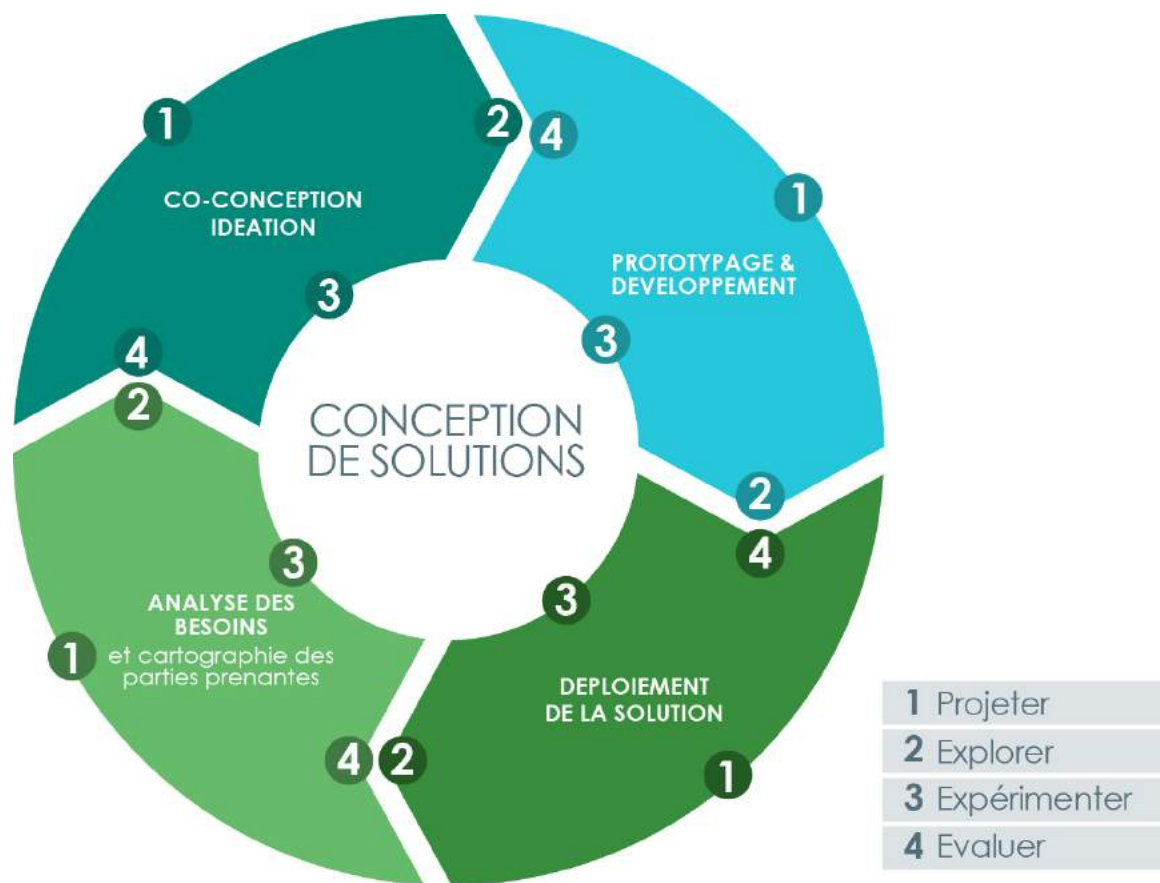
1

CO-CONCEPTION
IDEATION

2

3

4

4

1

PROTOTYPAGE & DEVELOPPEMENT

3

2

2

4

CONCEPTION
DE SOLUTIONS

3

ANALYSE DES BESOINS
et cartographie des parties prenantes

1

3

DEPLOIEMENT
DE LA SOLUTION

4

2

1

1 Projeter
2 Explorer
3 Expérimenter
4 Evaluer